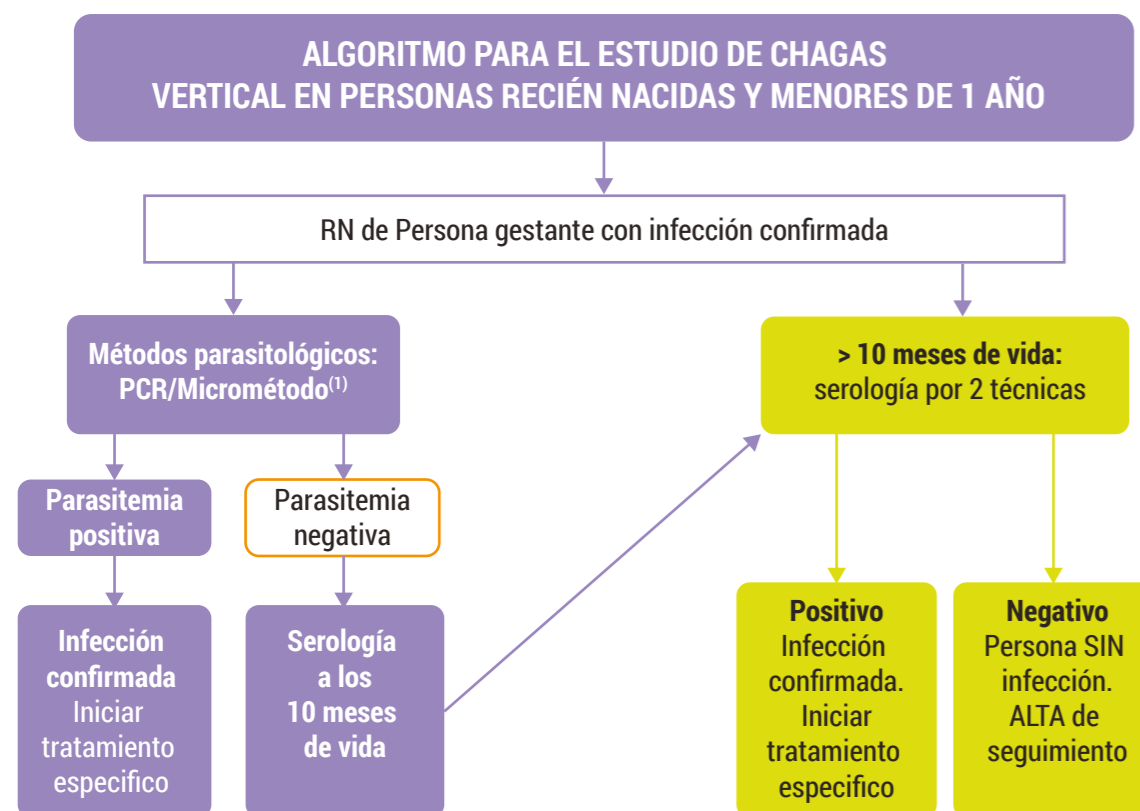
ALGORITMO PARA EL ESTUDIO DE CHAGAS VERTICAL EN PERSONAS RECIÉN NACIDAS Y MENORES DE 1 AÑO

RN de Persona gestante con infección confirmada

Métodos parasitológicos: PCR/Micrométodo$^{(1)}$

Parasitemia positiva

Parasitemia negativa

Infección confirmada Iniciar tratamiento especifico

Serología a los 10 meses de vida

> 10 meses de vida: serología por 2 técnicas

Positivo Infección confirmada. Iniciar tratamiento especifico

Negativo Persona SIN infección. ALTA de seguimiento